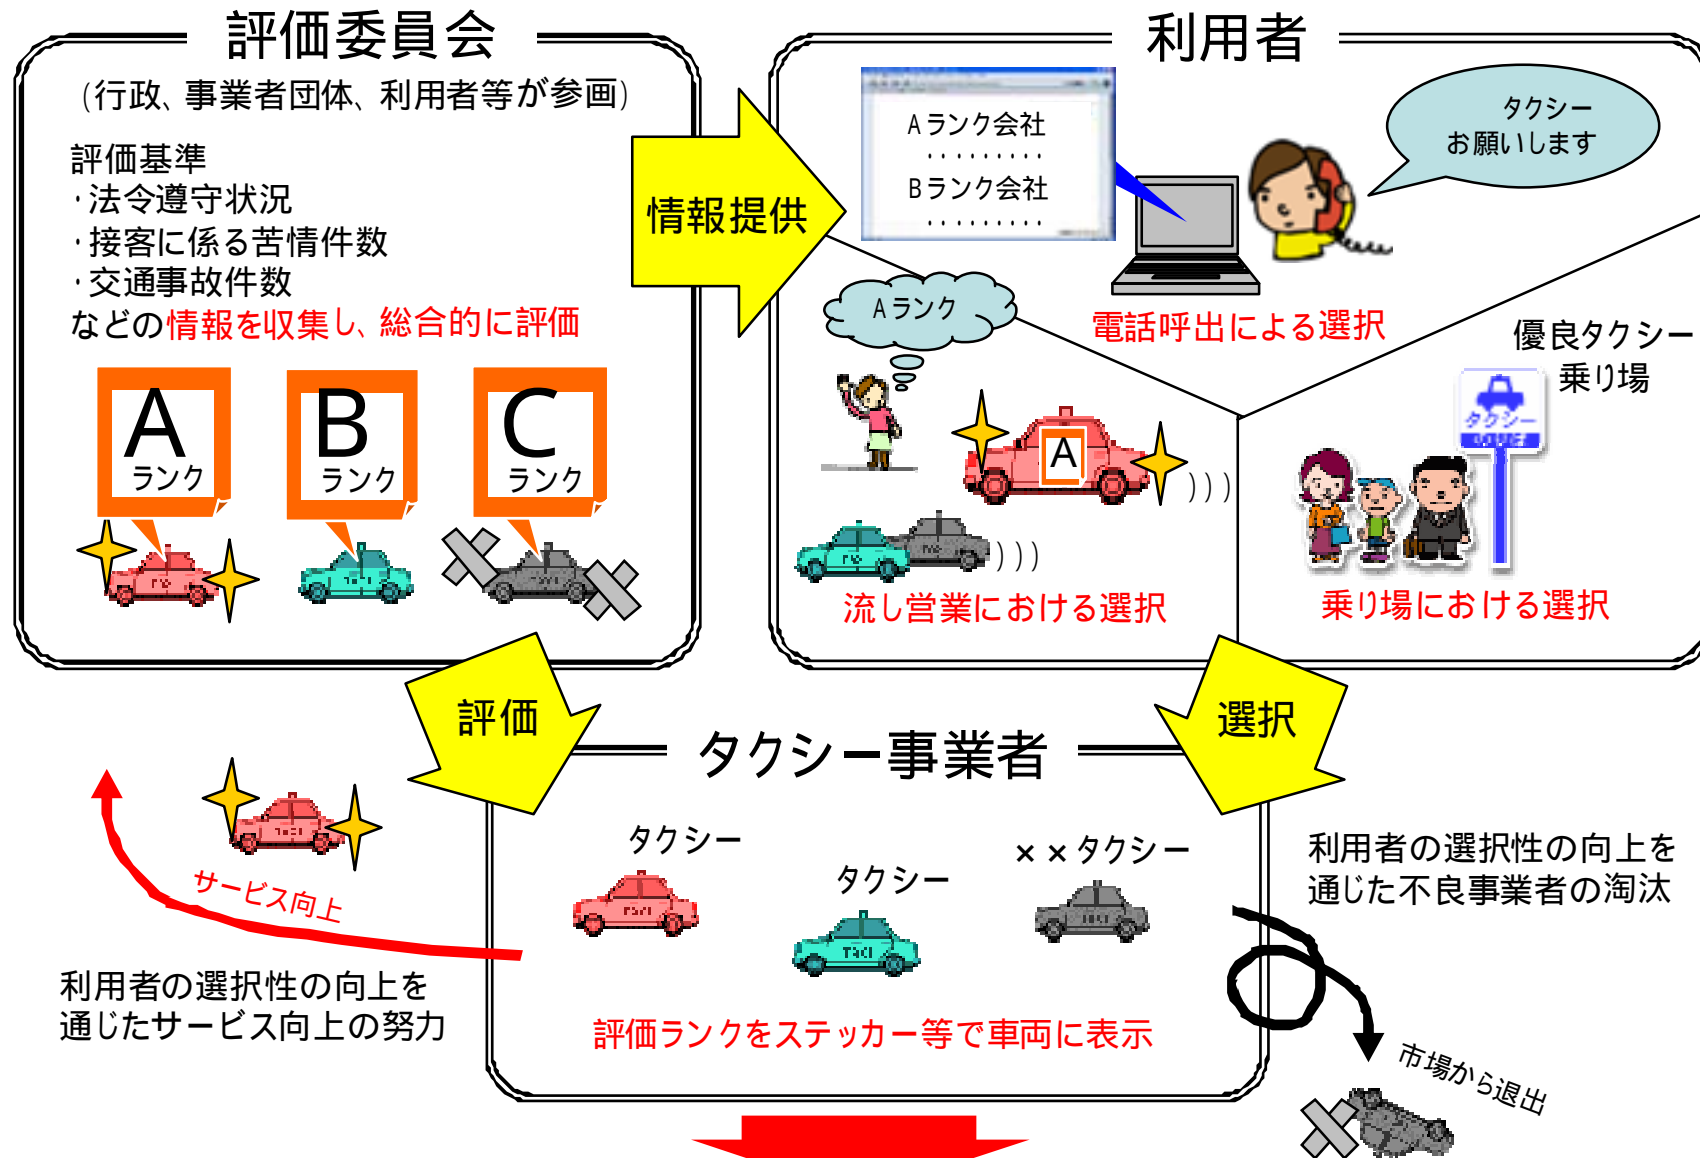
評価委員会

（行政、事業者団体、利用者等が参画）

評価基準
・法令遵守状況
・接客に係る苦情件数
・交通事故件数
などの情報を収集し、総合的に評価

A ランク

B ランク

C ランク

情報提供

利用者

Aランク会社
・・・・・・・・・・
Bランク会社
・・・・・・・・・・

タクシー
お願いします

電話呼出による選択

Aランク

A

優良タクシー
乗り場

タクシー

流し営業における選択

乗り場における選択

評価

選択

タクシー事業者

サービス向上

タクシー

タクシー

××タクシー

利用者の選択性の向上を通じた不良事業者の淘汰

利用者の選択性の向上を通じたサービス向上の努力

評価ランクをステッカー等で車両に表示

市場から退出